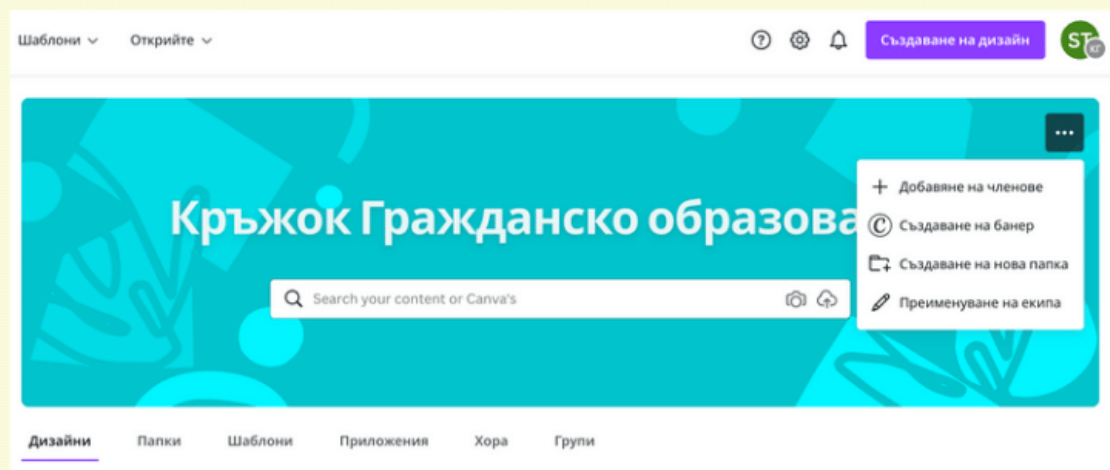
Шаблони Открийте

Създаване на дизайн

ST
КГ

Кръжок Гражданско образова

Search your content or Canva's

Добавяне на членове
Създаване на банер
Създаване на нова папка
Преименуване на екипа

Дизайни Папки Шаблони Приложения Хора Групи